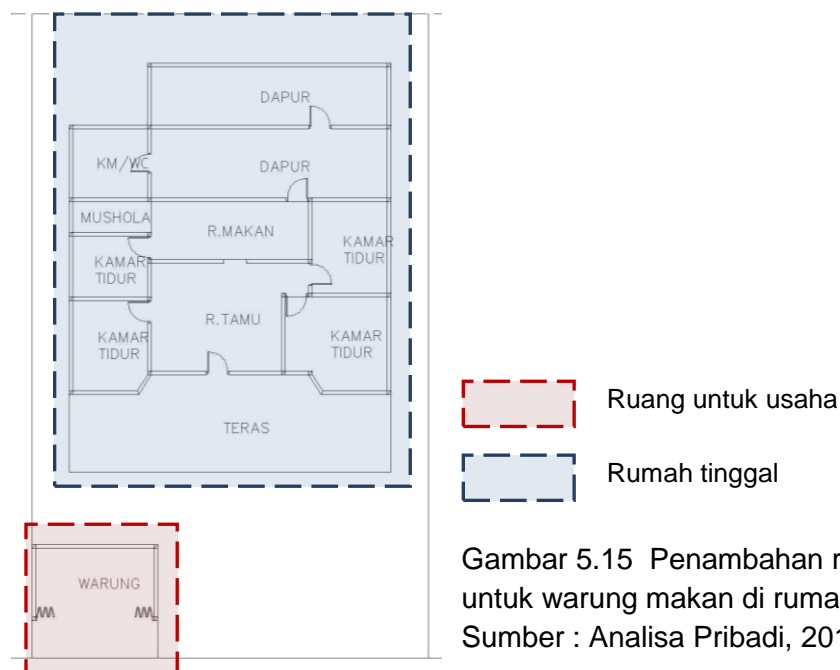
DAPUR

KM/WC

DAPUR

MUSHOLA

R.MAKAN

KAMAR TIDUR

KAMAR TIDUR

R.TAMU

KAMAR TIDUR

KAMAR TIDUR

TERAS

WARUNG

Ruang untuk usaha

Rumah tinggal

Gambar 5.15 Penambahan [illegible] untuk warung makan di ruma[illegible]
Sumber : Analisa Pribadi, 20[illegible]